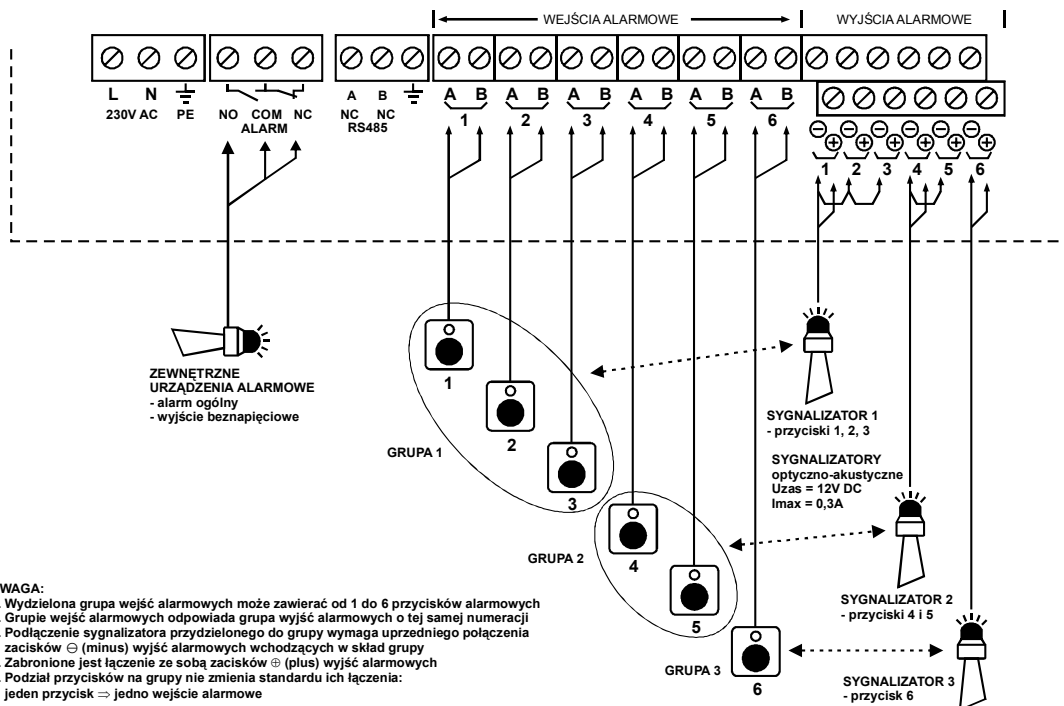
WEJŚCIA ALARMOWE
WYJŚCIA ALARMOWE

L N PE
230V AC

NO COM NC
ALARM

A B
NC NC
RS485

A B 1
A B 2
A B 3
A B 4
A B 5
A B 6

1 2 3 4 5 6

ZEWNĘTRZNE URZĄDZENIA ALARMOWE
- alarm ogólny
- wyjście beznapięciowe

1
2
3
GRUPA 1

4
5
GRUPA 2

GRUPA 3
6

SYGNALIZATOR 1
- przyciski 1, 2, 3

SYGNALIZATORY
optyczno-akustyczne
Uzas = 12V DC
Imax = 0,3A

SYGNALIZATOR 2
- przyciski 4 i 5

SYGNALIZATOR 3
- przycisk 6

WAGA:
Wydzielona grupa wejść alarmowych może zawierać od 1 do 6 przycisków alarmowych
Grupie wejść alarmowych odpowiada grupa wyjść alarmowych o tej samej numeracji
Podłączenie sygnalizatora przydzielonego do grupy wymaga uprzedniego połączenia zacisków ⊖ (minus) wyjść alarmowych wchodzących w skład grupy
Zabronione jest łączenie ze sobą zacisków ⊕ (plus) wyjść alarmowych
Podział przycisków na grupy nie zmienia standardu ich łączenia:
jeden przycisk ⇒ jedno wejście alarmowe